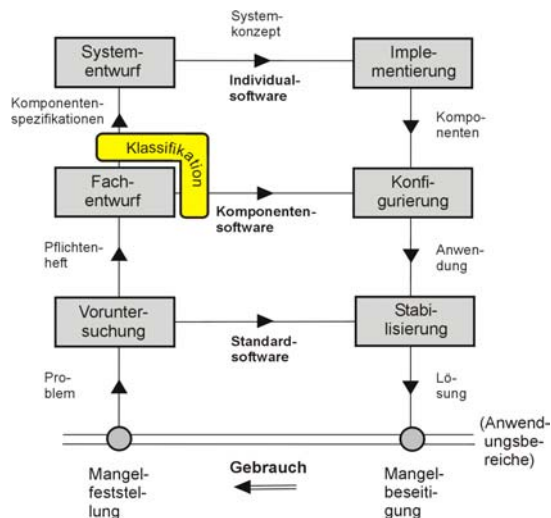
Systementwurf

Systemkonzept

Implementierung

Individualsoftware

Komponentenspezifikationen

Komponenten

Klassifikation

Fachentwurf

Konfigurierung

Komponentensoftware

Pflichtenheft

Anwendung

Voruntersuchung

Stabilisierung

Standardsoftware

Problem

Lösung

(Anwendungsbereiche)

Mangelfeststellung

Gebrauch

Mangelbeseitigung